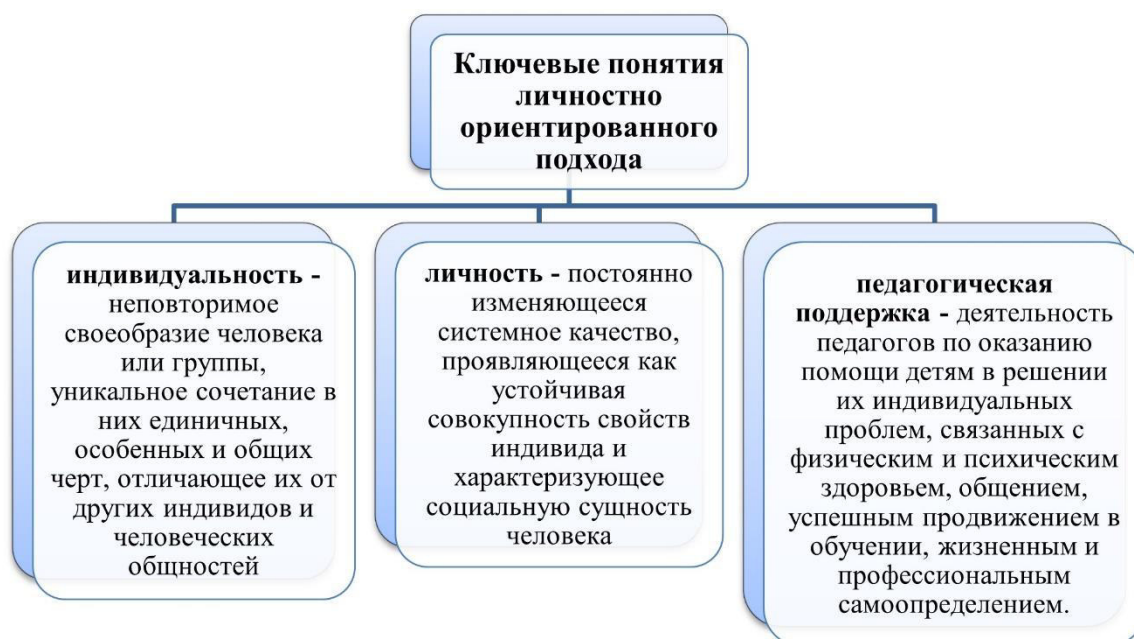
Ключевые понятия личностно ориентированного подхода

индивидуальность - неповторимое своеобразие человека или группы, уникальное сочетание в них единичных, особенных и общих черт, отличающее их от других индивидов и человеческих общностей

личность - постоянно изменяющееся системное качество, проявляющееся как устойчивая совокупность свойств индивида и характеризующее социальную сущность человека

педагогическая поддержка - деятельность педагогов по оказанию помощи детям в решении их индивидуальных проблем, связанных с физическим и психическим здоровьем, общением, успешным продвижением в обучении, жизненным и профессиональным самоопределением.